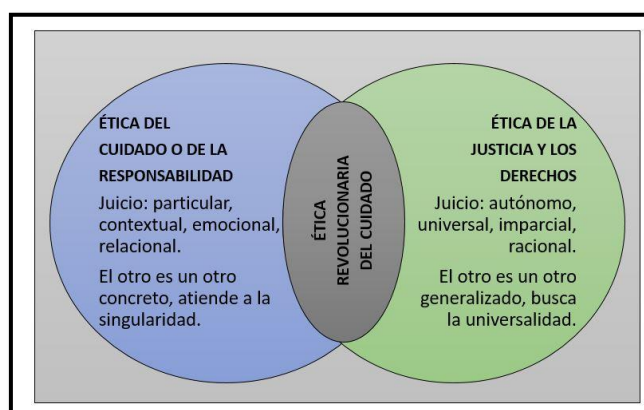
ÉTICA DEL CUIDADO O DE LA RESPONSABILIDAD

Juicio: particular, contextual, emocional, relacional.

El otro es un otro concreto, atiende a la singularidad.

ÉTICA REVOLUCIONARIA DEL CUIDADO

ÉTICA DE LA JUSTICIA Y LOS DERECHOS

Juicio: autónomo, universal, imparcial, racional.

El otro es un otro generalizado, busca la universalidad.